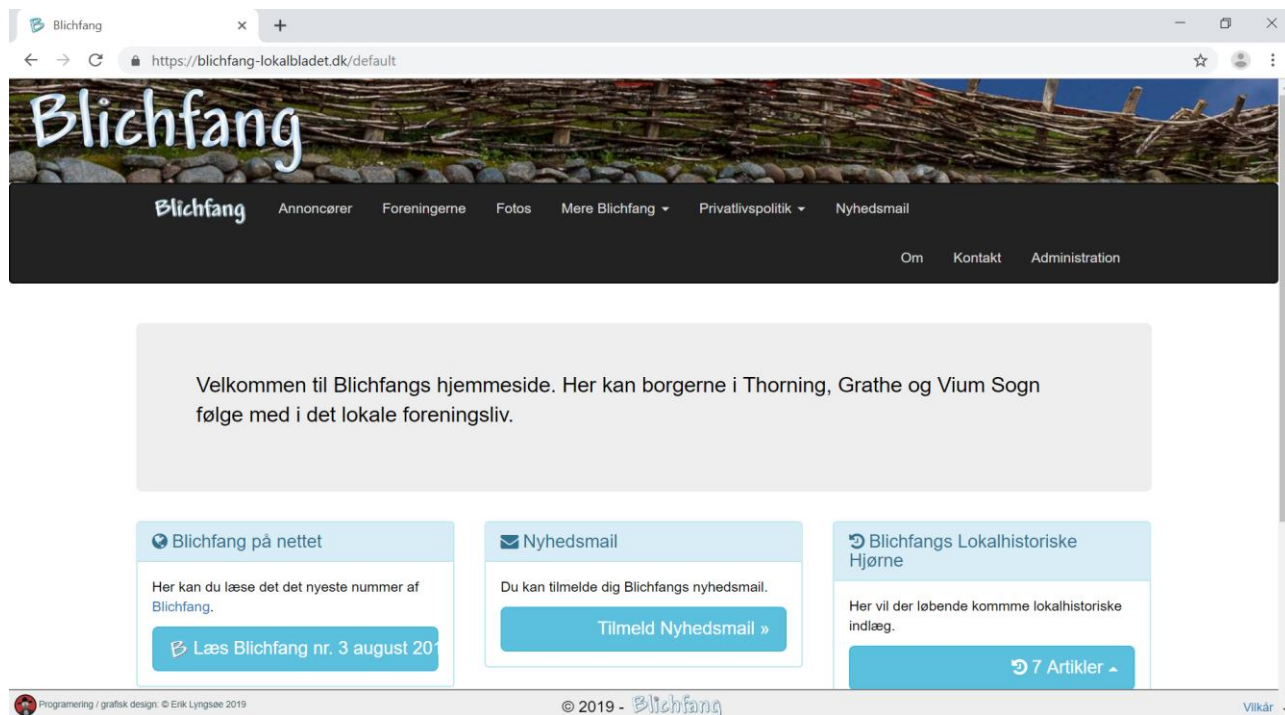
Blichfang
https://blichfang-lokalbladet.dk/default

Blichfang

Blichfang Annoncører Foreningerne Fotos Mere Blichfang Privatlivspolitik Nyhedsmail
Om Kontakt Administration

Velkommen til Blichfangs hjemmeside. Her kan borgerne i Thorning, Grathe og Vium Sogn følge med i det lokale foreningsliv.

Blichfang på nettet

Her kan du læse det det nyeste nummer af Blichfang.

Læs Blichfang nr. 3 august 20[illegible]

Nyhedsmail

Du kan tilmelde dig Blichfangs nyhedsmail.

Tilmeld Nyhedsmail »

Blichfangs Lokalhistoriske Hjørne

Her vil der løbende kommme lokalhistoriske indlæg.

7 Artikler

Programering / grafisk design: © Erik Lyngsøe 2019

© 2019 - Blichfang

Vilkår